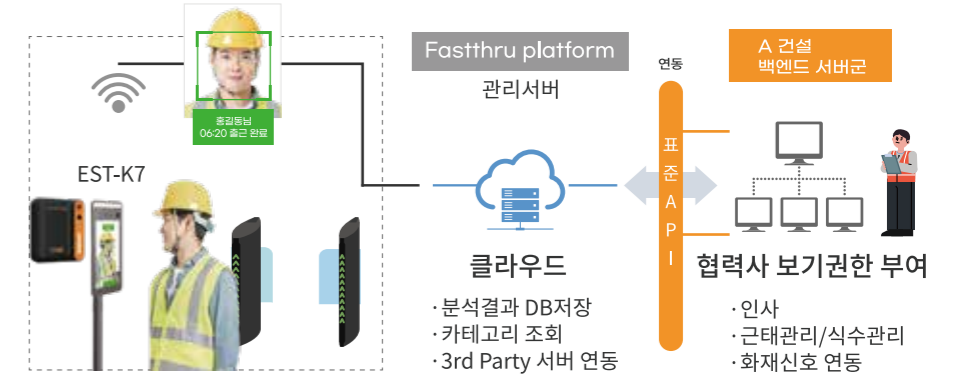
홍길동님
06:20 출근 완료

EST-K7

Fastthru platform
관리서버

클라우드
· 분석결과 DB저장
· 카테고리 조회
· 3rd Party 서버 연동

연동
표
준
A
P
I

A 건설
백엔드 서버군

협력사 보기권한 부여
· 인사
· 근태관리/식수관리
· 화재신호 연동